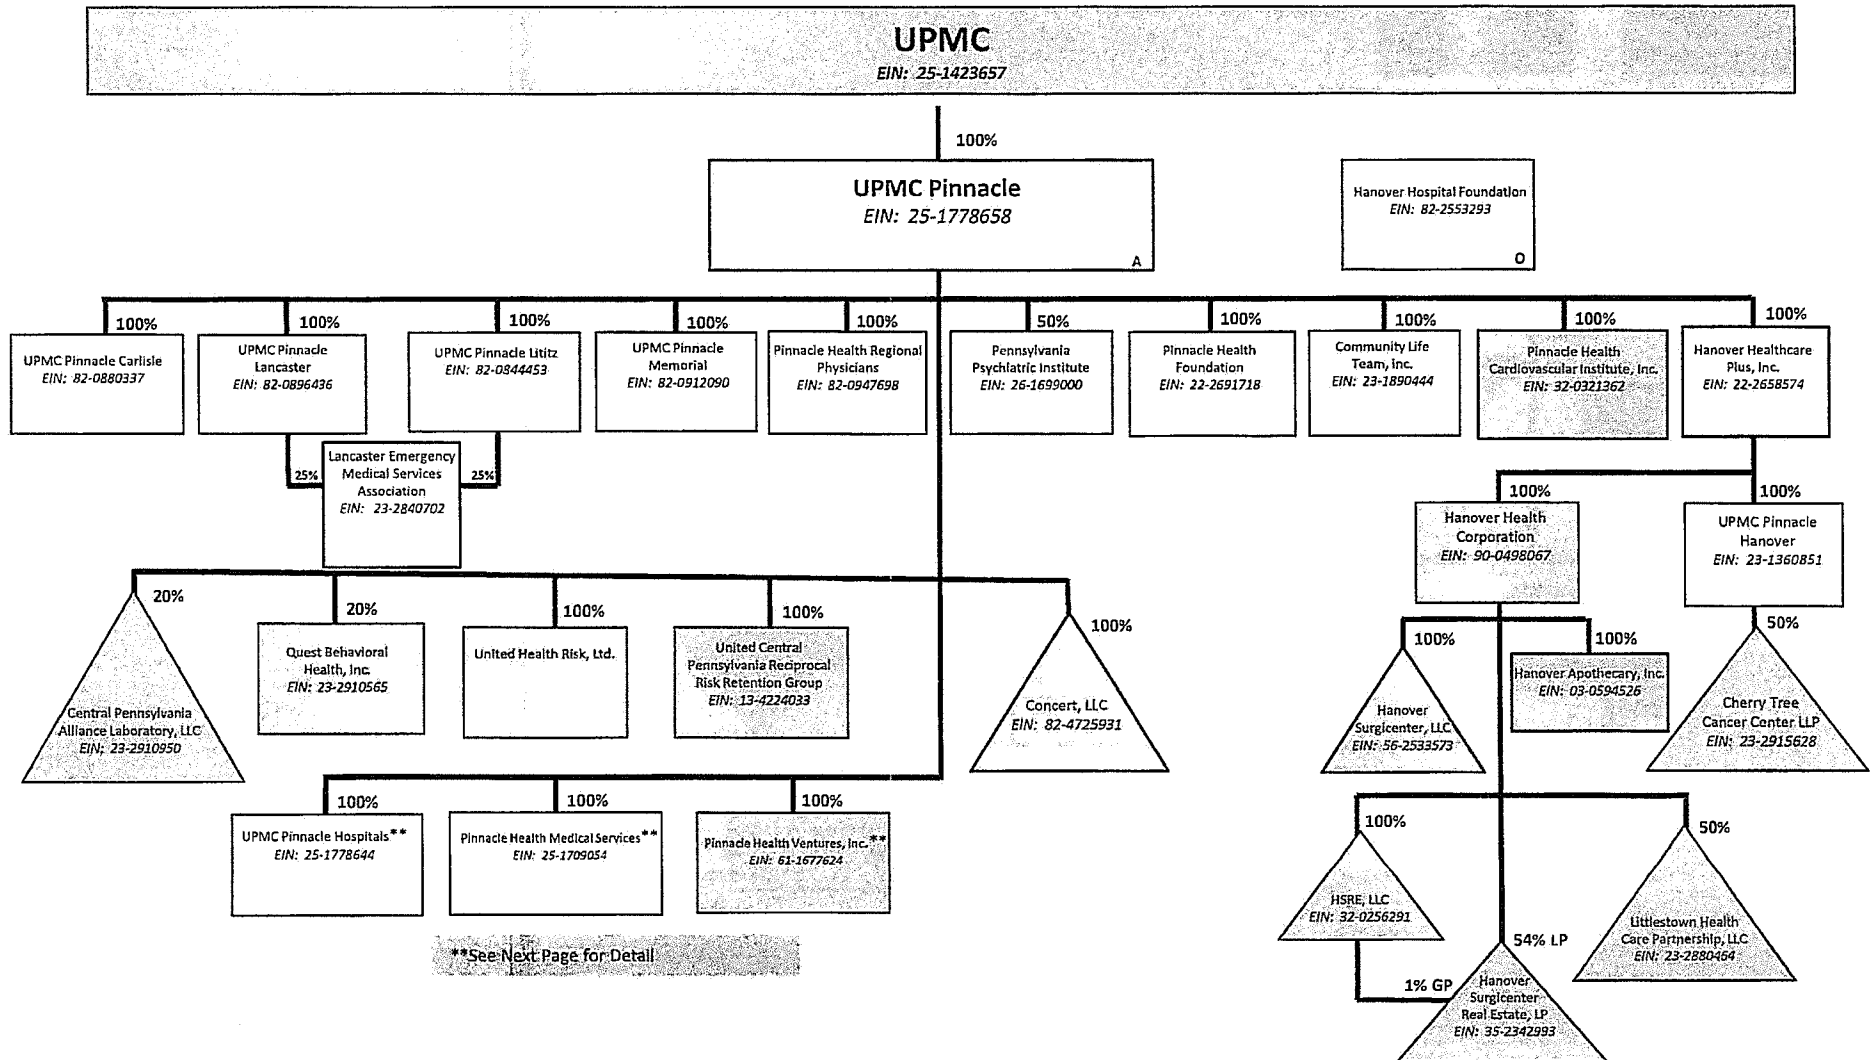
UPMC
EIN: 25-1423657

100%

UPMC Pinnacle
EIN: 25-1778658
A

Hanover Hospital Foundation
EIN: 82-2553293
O

100%
UPMC Pinnacle Carlisle
EIN: 82-0880337

100%
UPMC Pinnacle Lancaster
EIN: 82-0896436

100%
UPMC Pinnacle Lititz
EIN: 82-0844453

100%
UPMC Pinnacle Memorial
EIN: 82-0912090

100%
Pinnacle Health Regional Physicians
EIN: 82-0947698

50%
Pennsylvania Psychiatric Institute
EIN: 26-1699000

100%
Pinnacle Health Foundation
EIN: 22-2691718

100%
Community Life Team, Inc.
EIN: 23-1890444

100%
Pinnacle Health Cardiovascular Institute, Inc.
EIN: 32-0321362

100%
Hanover Healthcare Plus, Inc.
EIN: 22-2658574

25%
Lancaster Emergency Medical Services Association
EIN: 23-2840702
25%

100%
Hanover Health Corporation
EIN: 90-0498067

100%
UPMC Pinnacle Hanover
EIN: 23-1360851

20%
Central Pennsylvania Alliance Laboratory, LLC
EIN: 23-2910950

20%
Quest Behavioral Health, Inc.
EIN: 23-2910565

100%
United Health Risk, Ltd.

100%
United Central Pennsylvania Reciprocal Risk Retention Group
EIN: 13-4224033

100%
Concert, LLC
EIN: 82-4725931

100%
Hanover Surgicenter, LLC
EIN: 56-2533573

100%
Hanover Apothecary, Inc.
EIN: 03-0594526

50%
Cherry Tree Cancer Center LLP
EIN: 23-2915628

100%
UPMC Pinnacle Hospitals**
EIN: 25-1778644

100%
Pinnacle Health Medical Services**
EIN: 25-1709054

100%
Pinnacle Health Ventures, Inc.**
EIN: 61-1677624

100%
HSRE, LLC
EIN: 32-0256291

50%
Littlestown Health Care Partnership, LLC
EIN: 23-2880464

54% LP
1% GP
Hanover Surgicenter Real Estate, LP
EIN: 35-2342993

**See Next Page for Detail